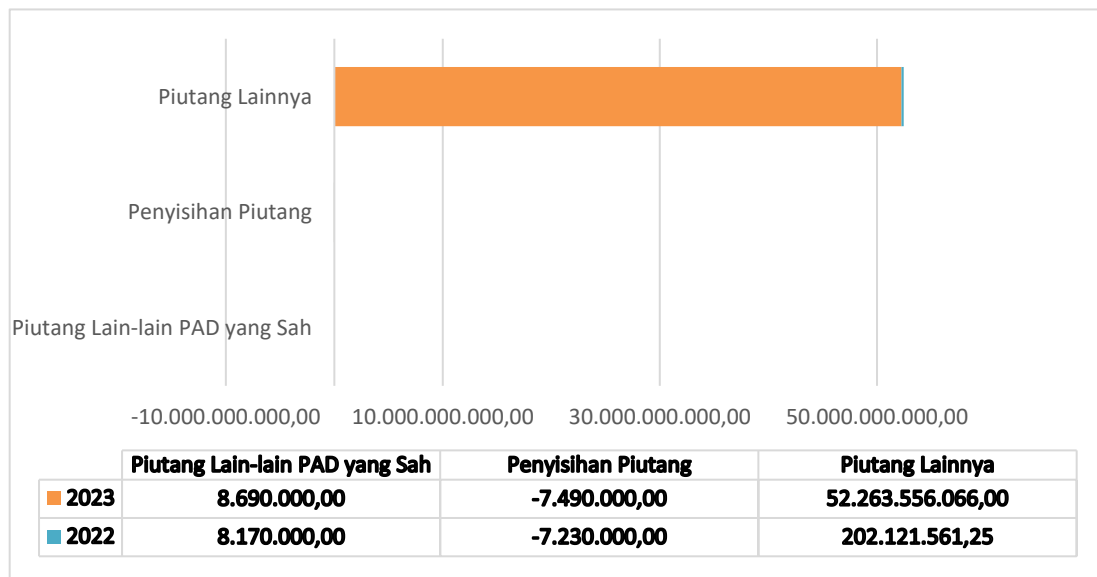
Piutang Lainnya

Penyisihan Piutang

Piutang Lain-lain PAD yang Sah

-10.000.000.000,00 10.000.000.000,00 30.000.000.000,00 50.000.000.000,00

| | Piutang Lain-lain PAD yang Sah | Penyisihan Piutang | Piutang Lainnya |
|---|---|---|---|
| 2023 | 8.690.000,00 | -7.490.000,00 | 52.263.556.066,00 |
| 2022 | 8.170.000,00 | -7.230.000,00 | 202.121.561,25 |